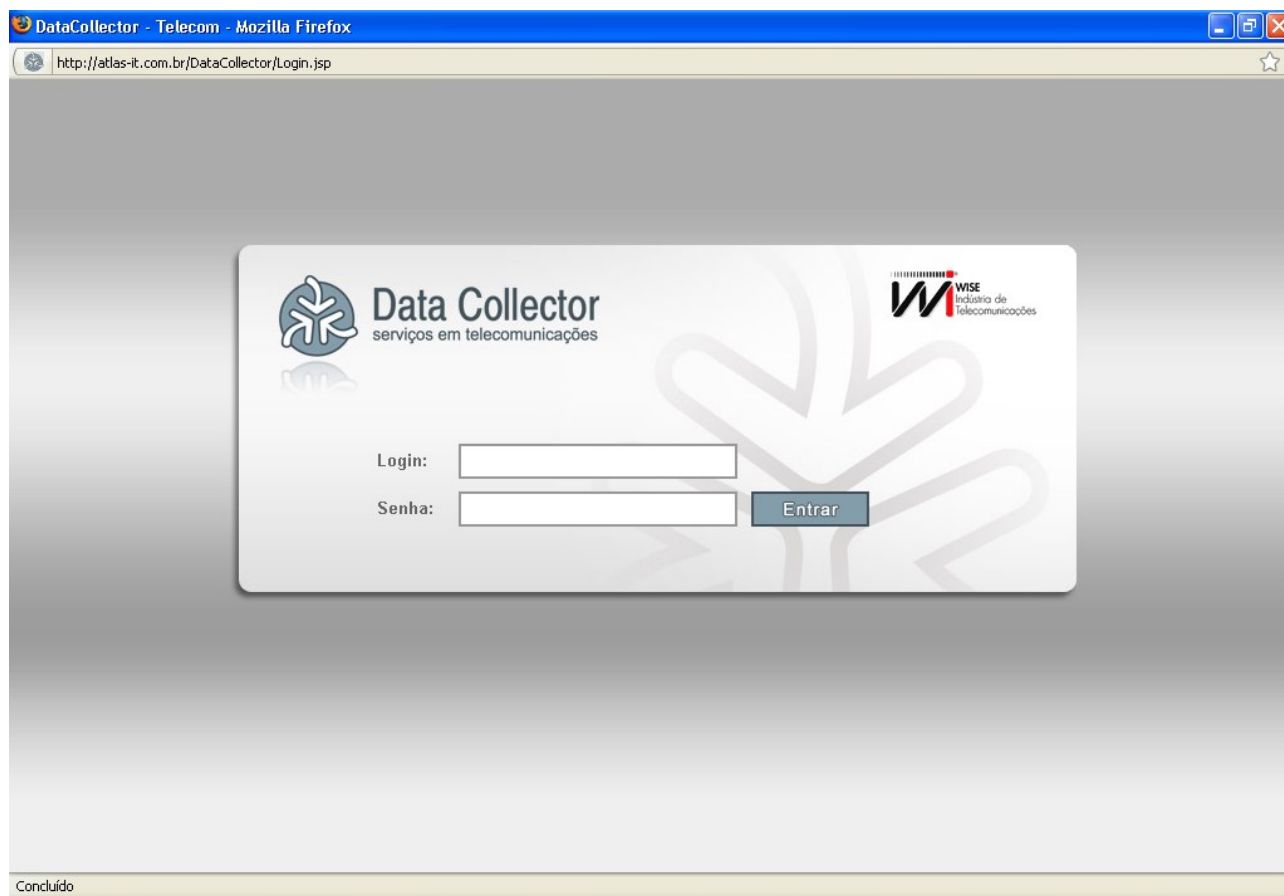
DataCollector - Telecom - Mozilla Firefox

http://atlas-it.com.br/DataCollector/Login.jsp

Data Collector
serviços em telecomunicações

WISE
Indústria de
Telecomunicações

Login:

Senha:

Entrar

Concluído